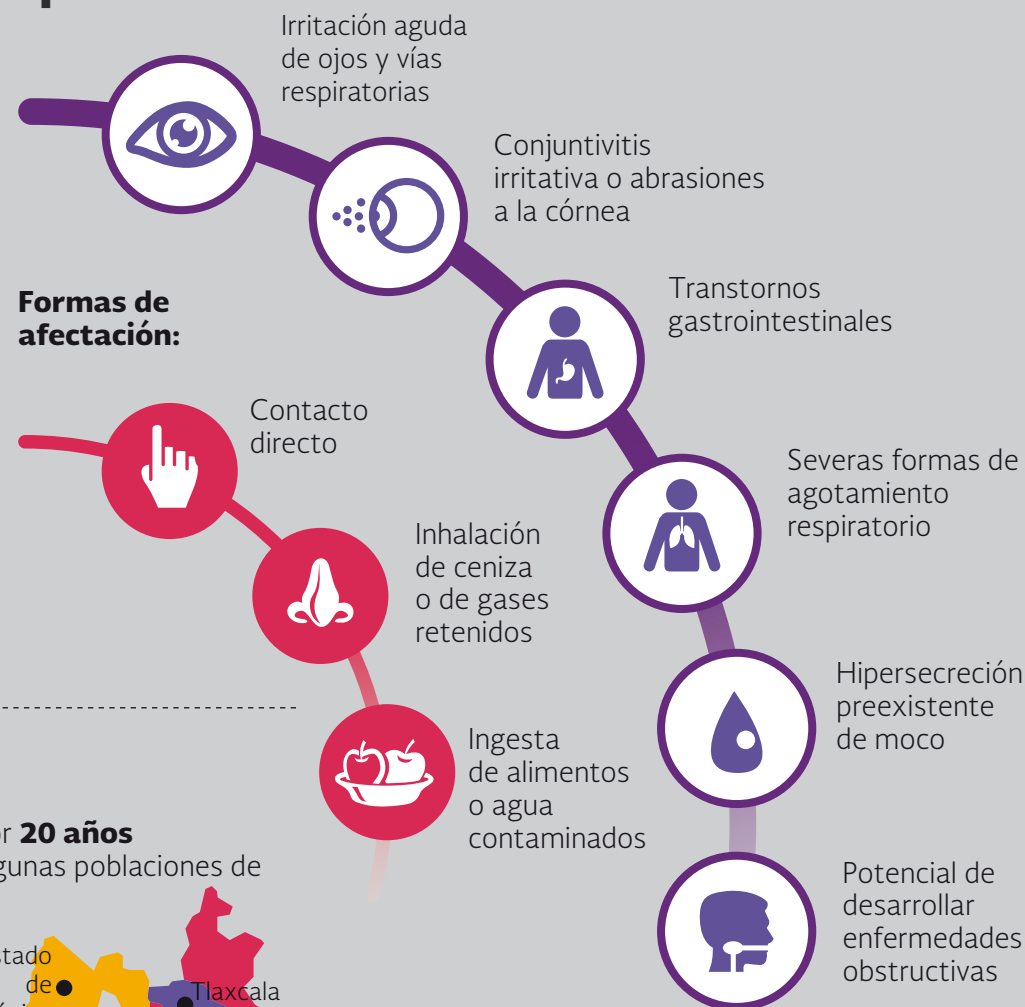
Irritación aguda de ojos y vías respiratorias

Conjuntivitis irritativa o abrasiones a la córnea

Transtornos gastrointestinales

Severas formas de agotamiento respiratorio

Hipersecreción preexistente de moco

Potencial de desarrollar enfermedades obstructivas

Formas de afectación:

Contacto directo

Inhalación de ceniza o de gases retenidos

Ingesta de alimentos o agua contaminados

r 20 años
gunas poblaciones de

stado de

Tlaxcala